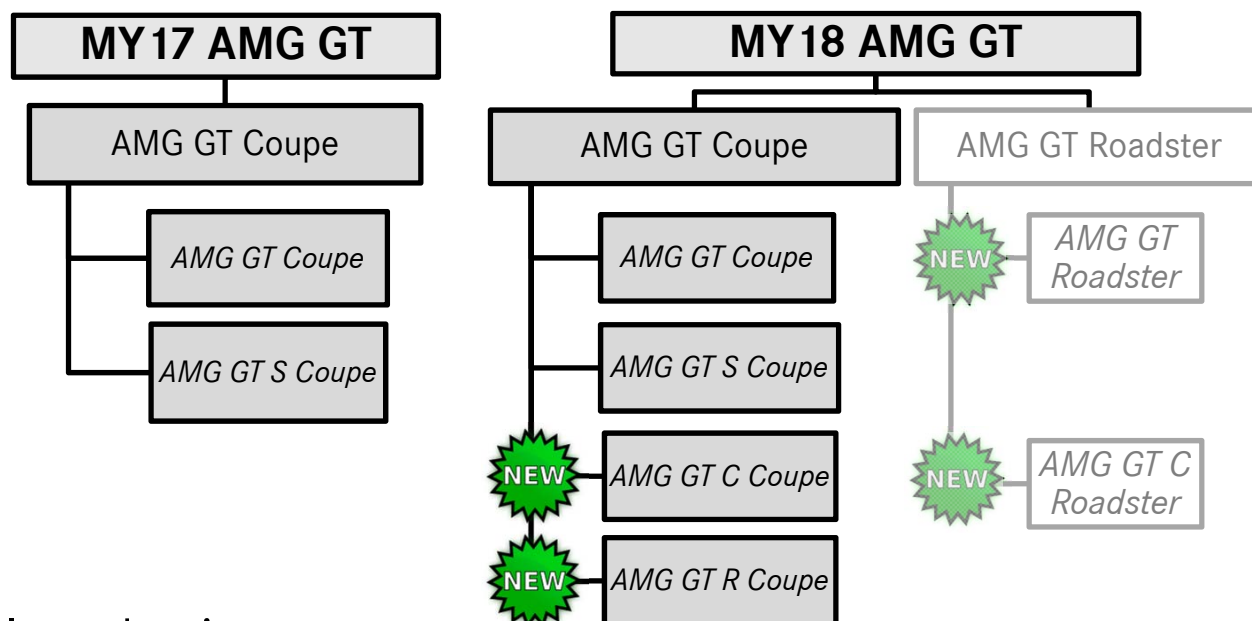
MY17 AMG GT

AMG GT Coupe

AMG GT Coupe

AMG GT S Coupe

MY18 AMG GT

AMG GT Coupe

AMG GT Coupe

AMG GT S Coupe

NEW

AMG GT C Coupe

NEW

AMG GT R Coupe

AMG GT Roadster

NEW

AMG GT Roadster

NEW

AMG GT C Roadster